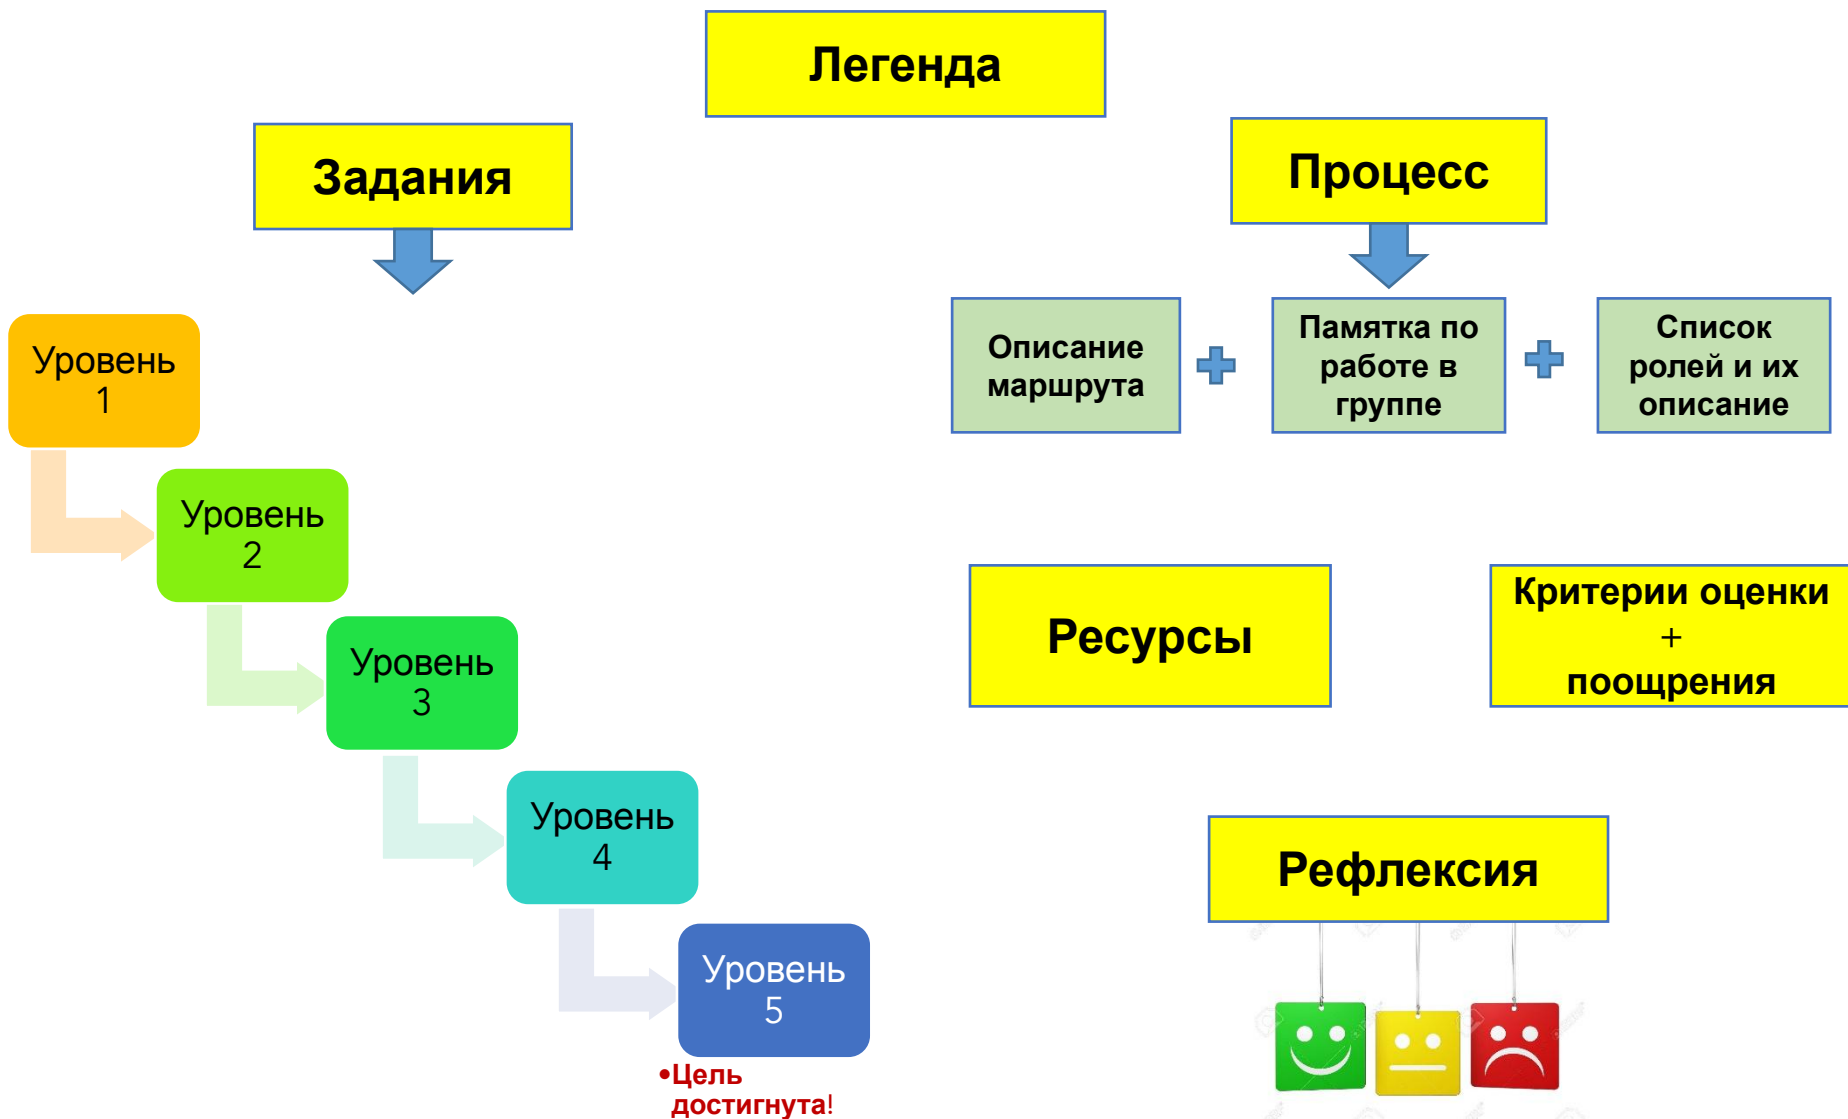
Легенда

Задания

Уровень 1

Уровень 2

Уровень 3

Уровень 4

Уровень 5

•Цель достигнута!

Процесс

Описание маршрута

Памятка по работе в группе

Список ролей и их описание

Ресурсы

Критерии оценки + поощрения

Рефлексия